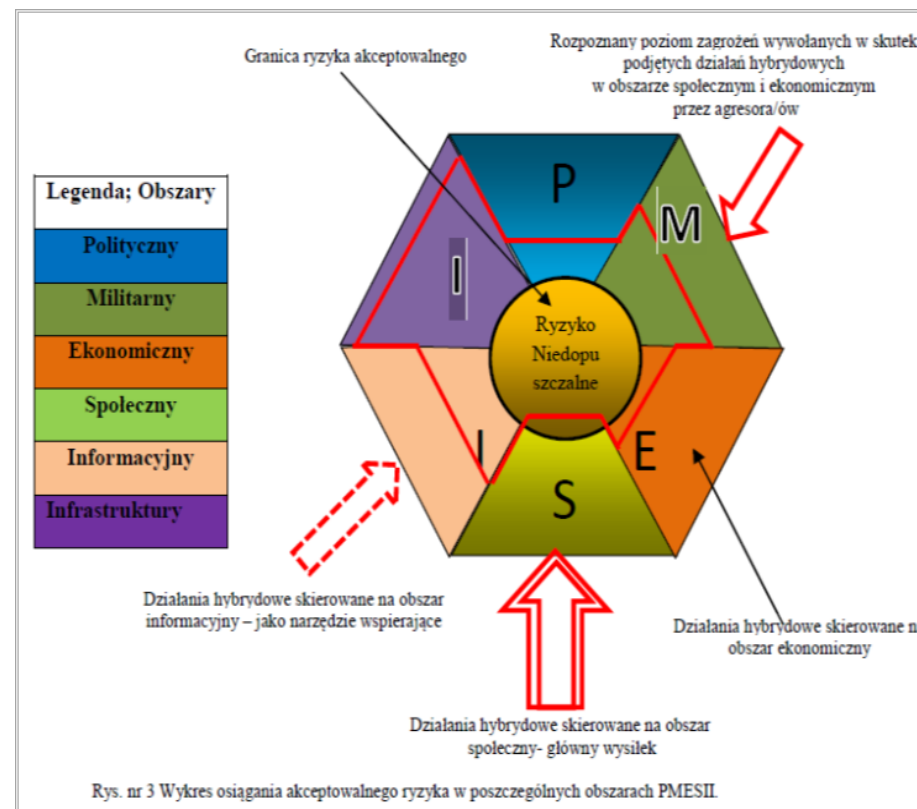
Granica ryzyka akceptowalnego

Rozpoznany poziom zagrożeń wywołanych w skutek podjętych działań hybrydowych w obszarze społecznym i ekonomicznym przez agresora/ów

| Legenda; Obszary |
|---|
| Polityczny |
| Militarny |
| Ekonomiczny |
| Społeczny |
| Informacyjny |
| Infrastruktury |

P

M

I

Ryzyko Niedopu szczalne

I

E

S

Działania hybrydowe skierowane na obszar informacyjny – jako narzędzie wspierające

Działania hybrydowe skierowane n obszar ekonomiczny

Działania hybrydowe skierowane na obszar społeczny- główny wysiłek

Rys. nr 3 Wykres osiągania akceptowalnego ryzyka w poszczególnych obszarach PMESII.